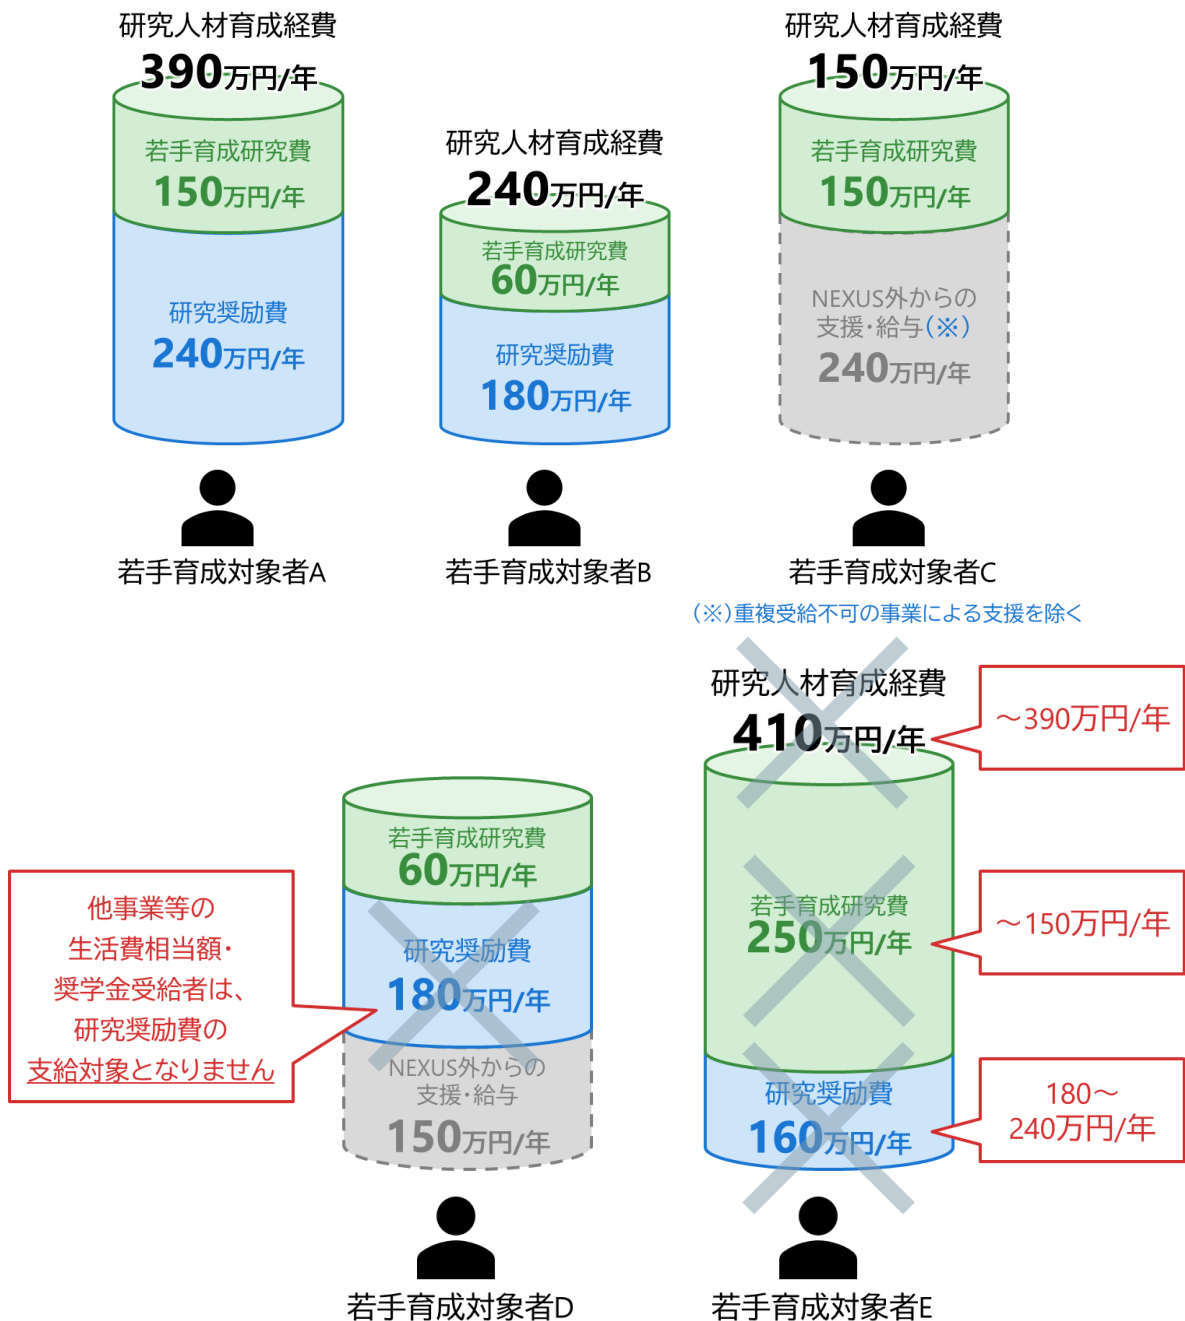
研究人材育成経費
390万円/年

若手育成研究費
150万円/年

研究奨励費
240万円/年

若手育成対象者A

研究人材育成経費
240万円/年

若手育成研究費
60万円/年

研究奨励費
180万円/年

若手育成対象者B

研究人材育成経費
150万円/年

若手育成研究費
150万円/年

NEXUS外からの支援・給与（※）
240万円/年

若手育成対象者C

（※）重複受給不可の事業による支援を除く

他事業等の生活費相当額・奨学金受給者は、研究奨励費の支給対象となりません

若手育成研究費
60万円/年

研究奨励費
180万円/年

NEXUS外からの支援・給与
150万円/年

若手育成対象者D

研究人材育成経費
410万円/年

〜390万円/年

若手育成研究費
250万円/年

〜150万円/年

研究奨励費
160万円/年

180〜240万円/年

若手育成対象者E